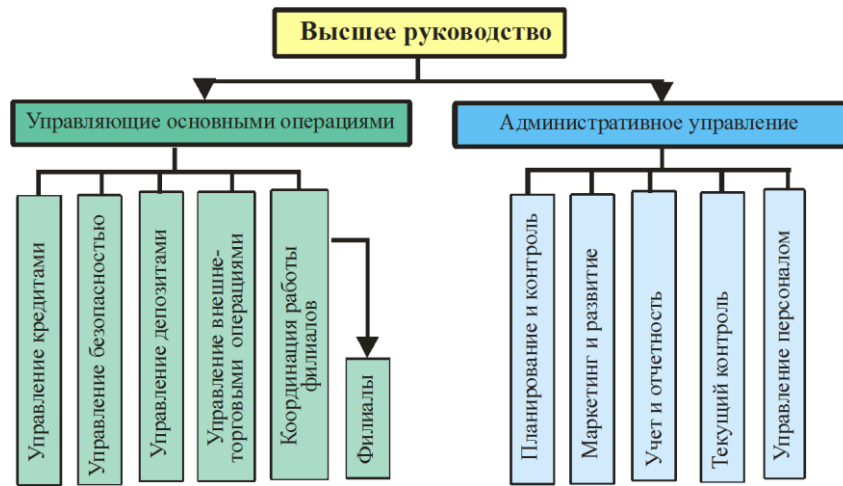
Высшее руководство

Управляющие основными операциями

Административное управление

Управление кредитами

Управление безопасностью

Управление депозитами

Управление внешнеторговыми операциями

Координация работы филиалов

Филиалы

Планирование и контроль

Маркетинг и развитие

Учет и отчетность

Текущий контроль

Управление персоналом